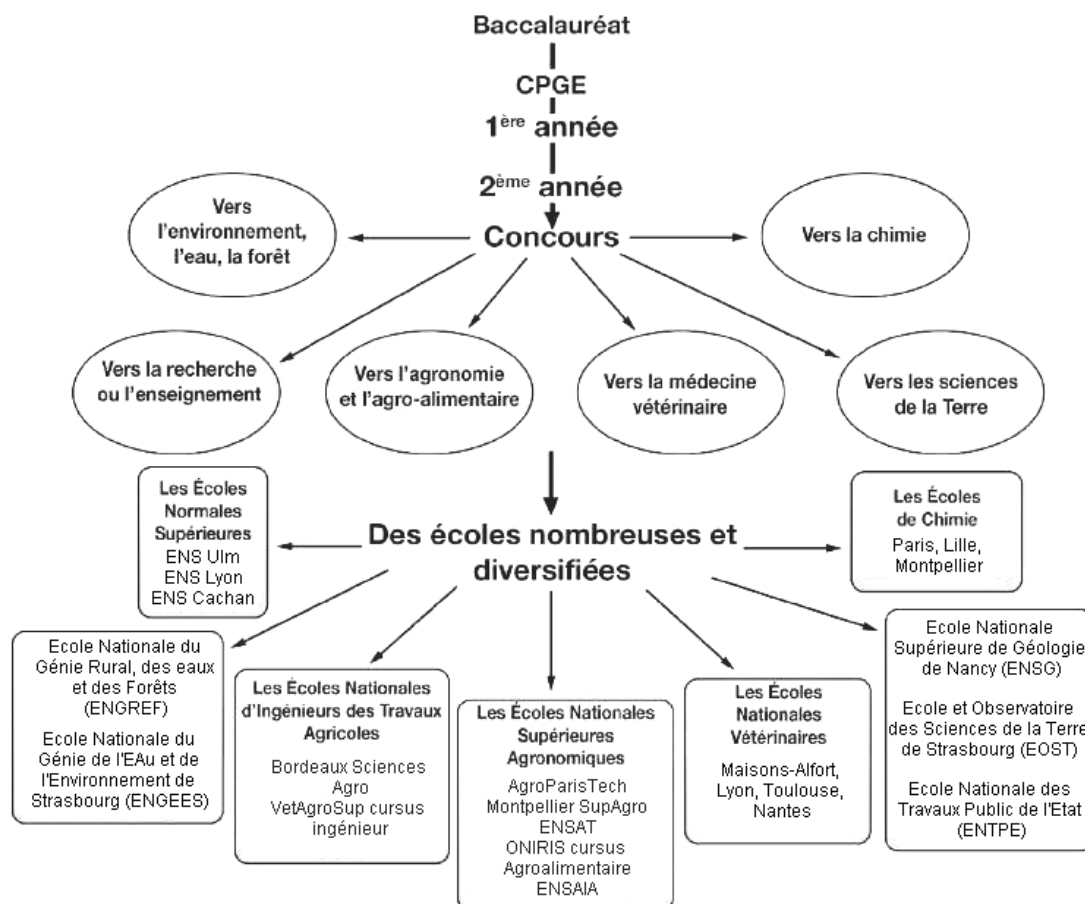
Baccalauréat

CPGE

1ère année

2ème année

Concours

Vers l'environnement, l'eau, la forêt

Vers la chimie

Vers la recherche ou l'enseignement

Vers l'agronomie et l'agro-alimentaire

Vers la médecine vétérinaire

Vers les sciences de la Terre

Les Écoles Normales Supérieures
ENS Ulm
ENS Lyon
ENS Cachan

Des écoles nombreuses et diversifiées

Les Écoles de Chimie
Paris, Lille, Montpellier

Ecole Nationale du Génie Rural, des eaux et des Forêts (ENGREF)

Ecole Nationale du Génie de l'EAu et de l'Environnement de Strasbourg (ENGEES)

Les Écoles Nationales d'Ingénieurs des Travaux Agricoles
Bordeaux Sciences Agro
VetAgroSup cursus ingénieur

Les Écoles Nationales Supérieures Agronomiques
AgroParisTech
Montpellier SupAgro
ENSAT
ONIRIS cursus Agroalimentaire
ENSAIA

Les Écoles Nationales Vétérinaires
Maisons-Alfort, Lyon, Toulouse, Nantes

Ecole Nationale Supérieure de Géologi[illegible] de Nancy (ENSG)

Ecole et Observatoire des Sciences de la Terre de Strasbourg (EOST)

Ecole Nationale des Travaux Public de l'Etat (ENTPE)